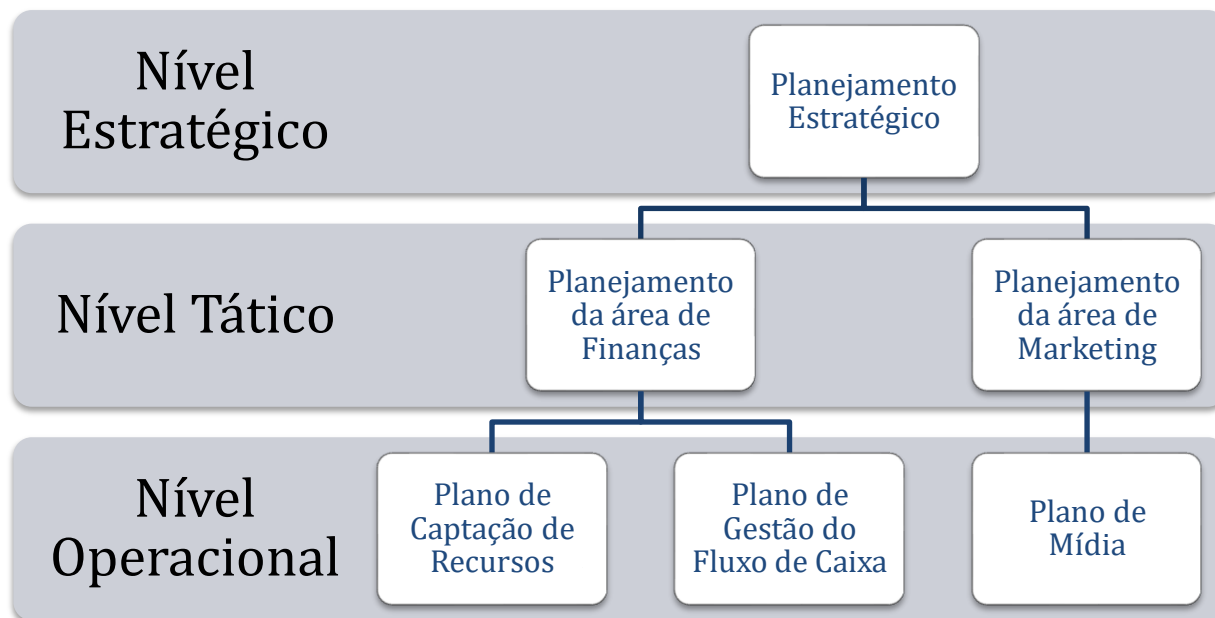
Nível Estratégico

Planejamento Estratégico

Nível Tático

Planejamento da área de Finanças

Planejamento da área de Marketing

Nível Operacional

Plano de Captação de Recursos

Plano de Gestão do Fluxo de Caixa

Plano de Mídia